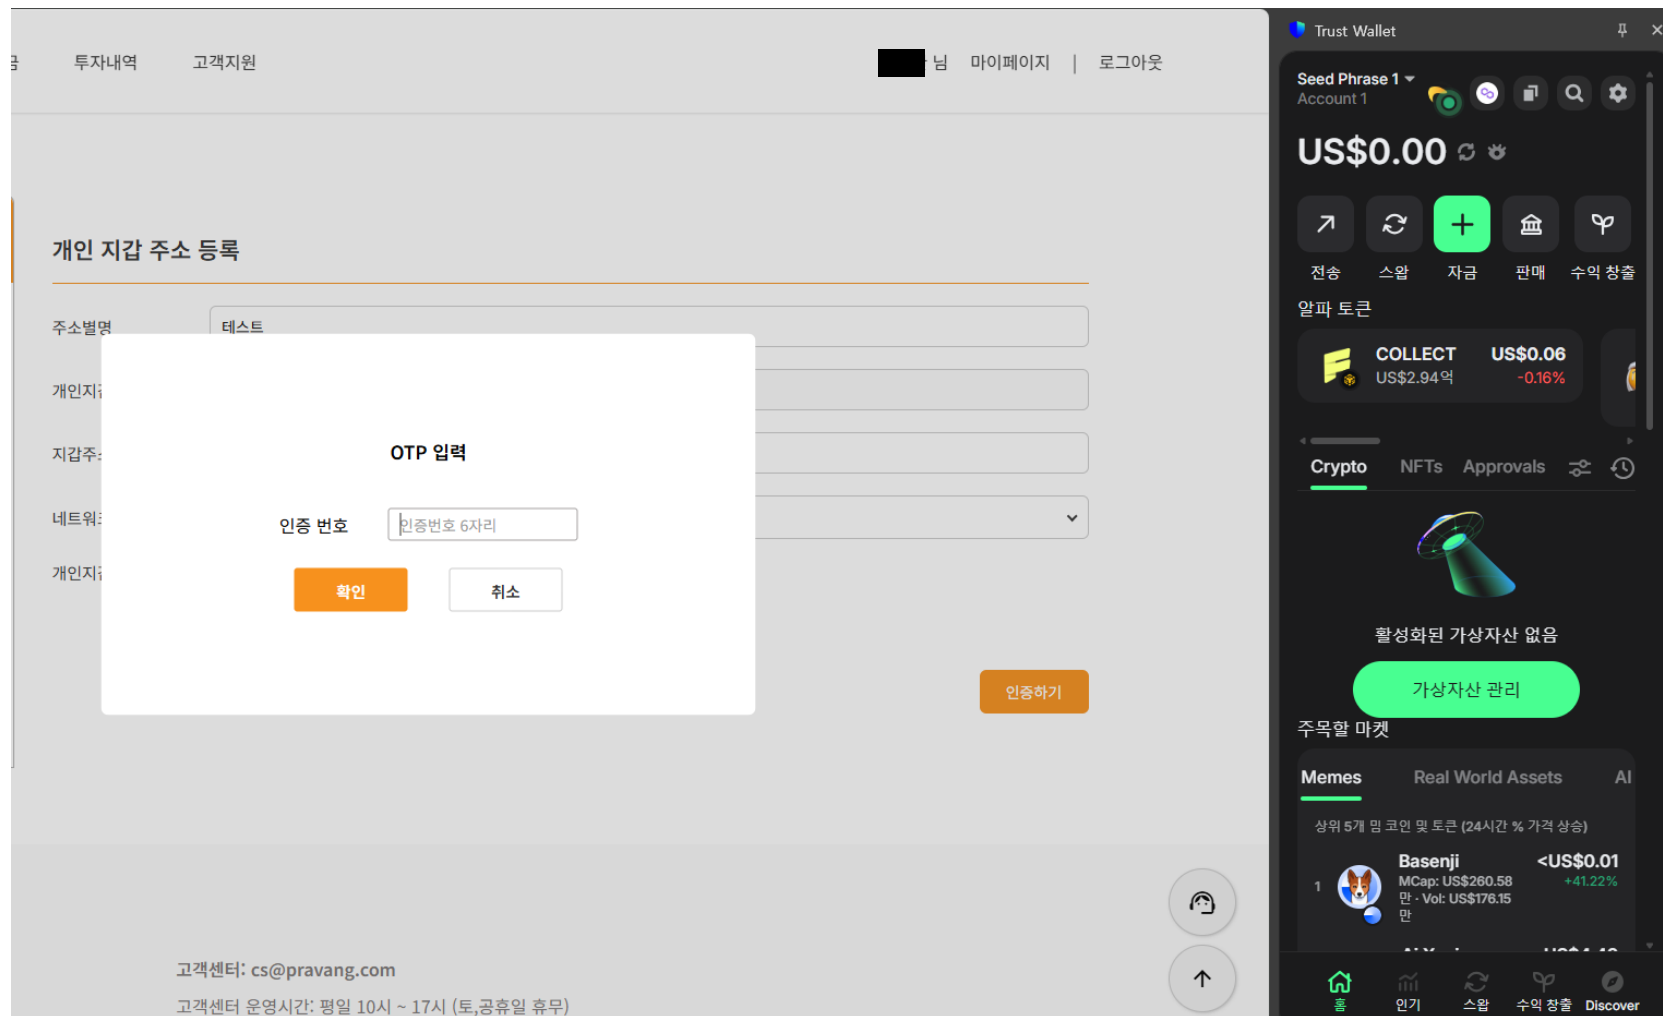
투자내역 고객지원 님 마이페이지 | 로그아웃

개인 지갑 주소 등록

주소별명 테스트

개인지

지갑주

네트워

개인지

OTP 입력

인증 번호 인증번호 6자리

확인 취소

인증하기

고객센터: cs@pravang.com

고객센터 운영시간: 평일 10시 ~ 17시 (토,공휴일 휴무)

Trust Wallet

Seed Phrase 1
Account 1

US$0.00

전송 스왑 자금 판매 수익 창출

알파 토큰

COLLECT US$2.94억 US$0.06 -0.16%

Crypto NFTs Approvals

활성화된 가상자산 없음

가상자산 관리

주목할 마켓

Memes Real World Assets AI

상위 5개 밈 코인 및 토큰 (24시간 % 가격 상승)

1 Basenji MCap: US$260.58만 · Vol: US$176.15만 <US$0.01 +41.22%

홈 인기 스왑 수익 창출 Discover